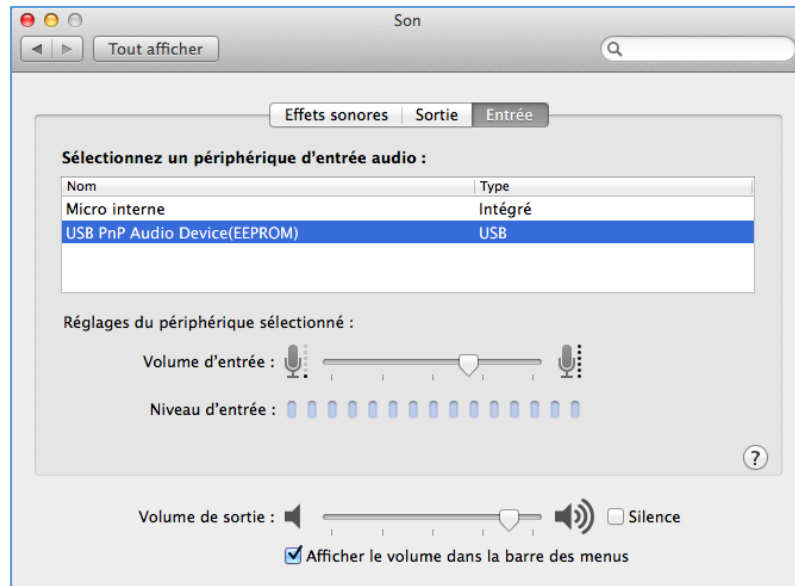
Son

Tout afficher

Effets sonores | Sortie | Entrée

Sélectionnez un périphérique d'entrée audio :

| Nom | Type |
|---|---|
| Micro interne | Intégré |
| USB PnP Audio Device(EEPROM) | USB |

Réglages du périphérique sélectionné :

Volume d'entrée :

Niveau d'entrée :

?

Volume de sortie :

Silence

Afficher le volume dans la barre des menus